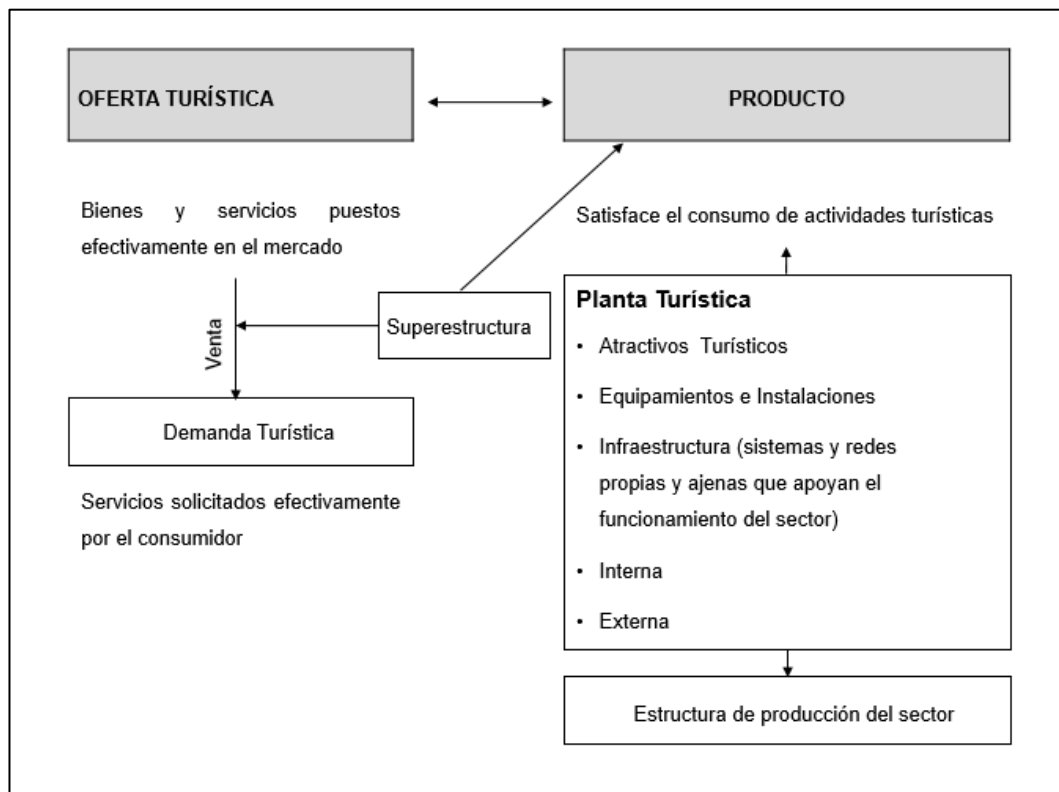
OFERTA TURÍSTICA

PRODUCTO

Bienes y servicios puestos efectivamente en el mercado

Satisface el consumo de actividades turísticas

Venta

Superestructura

Planta Turística

• Atractivos Turísticos

• Equipamientos e Instalaciones

• Infraestructura (sistemas y redes propias y ajenas que apoyan el funcionamiento del sector)

• Interna

• Externa

Demanda Turística

Servicios solicitados efectivamente por el consumidor

Estructura de producción del sector